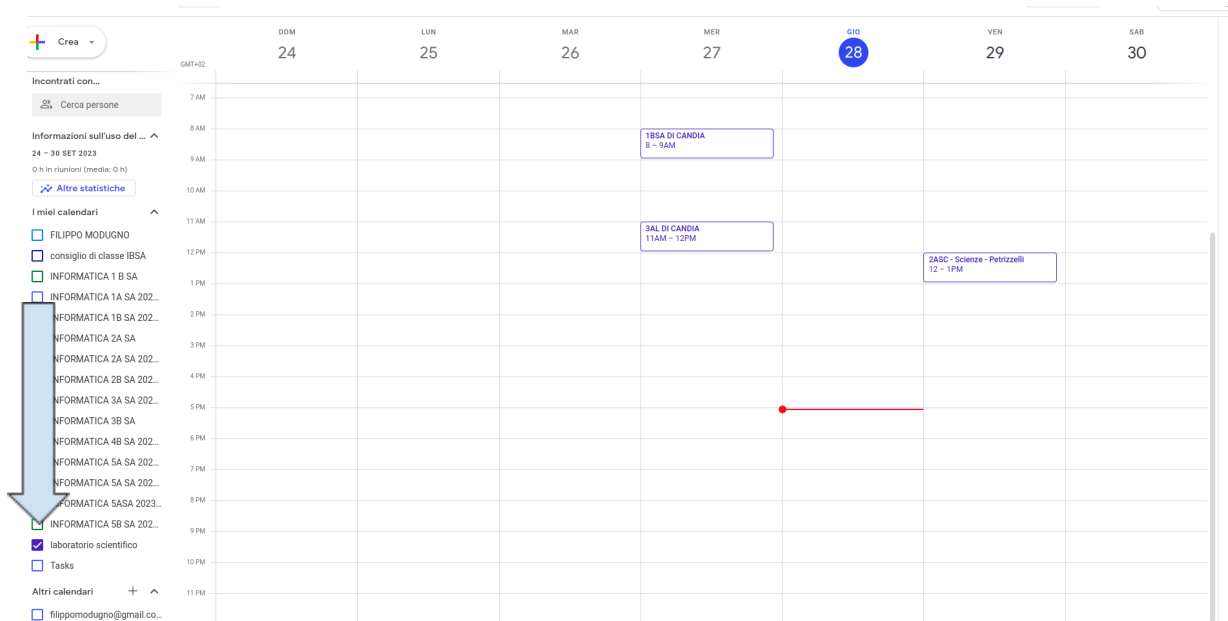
Crea

Incontrati con...

Cerca persone

Informazioni sull'uso del ...

24 – 30 SET 2023

0 h in riunioni (media: 0 h)

Altre statistiche

I miei calendari

FILIPPO MODUGNO

consiglio di classe IBSA

INFORMATICA 1 B SA

INFORMATICA 1A SA 202...

NFORMATICA 1B SA 202...

NFORMATICA 2A SA

NFORMATICA 2A SA 202...

NFORMATICA 2B SA 202...

NFORMATICA 3A SA 202...

NFORMATICA 3B SA

NFORMATICA 4B SA 202...

NFORMATICA 5A SA 202...

NFORMATICA 5A SA 202...

FORMATICA 5ASA 2023...

INFORMATICA 5B SA 202...

laboratorio scientifico

Tasks

Altri calendari

filippomodugno@gmail.co...

GMT+02

| | DOM 24 | LUN 25 | MAR 26 | MER 27 | GIO 28 | VEN 29 | SAB 30 |
|---|---|---|---|---|---|---|---|
| 7 AM | | | | | | | |
| 8 AM | | | | 1BSA DI CANDIA 8 – 9AM | | | |
| 9 AM | | | | | | | |
| 10 AM | | | | | | | |
| 11 AM | | | | 3AL DI CANDIA 11AM – 12PM | | | |
| 12 PM | | | | | | 2ASC - Scienze - Petrizzelli 12 – 1PM | |
| 1 PM | | | | | | | |
| 2 PM | | | | | | | |
| 3 PM | | | | | | | |
| 4 PM | | | | | | | |
| 5 PM | | | | | | | |
| 6 PM | | | | | | | |
| 7 PM | | | | | | | |
| 8 PM | | | | | | | |
| 9 PM | | | | | | | |
| 10 PM | | | | | | | |
| 11 PM | | | | | | | |